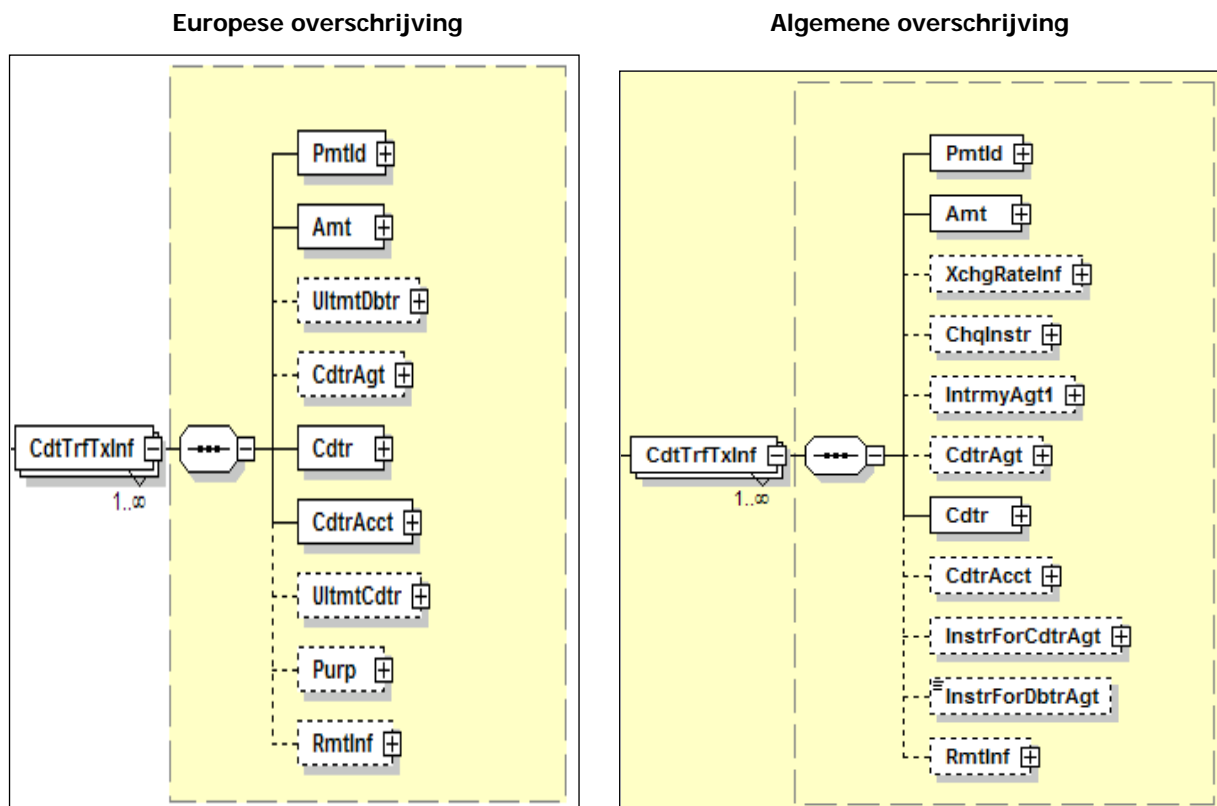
Europese overschrijving

CdtTrfTxInf

1..∞

PmtId

Amt

UltmtDbtr

CdtrAgt

Cdtr

CdtrAcct

UltmtCdtr

Purp

RmtInf

Algemene overschrijving

CdtTrfTxInf

1..∞

PmtId

Amt

XchgRateInf

ChqInstr

IntrmyAgt1

CdtrAgt

Cdtr

CdtrAcct

InstrForCdtrAgt

InstrForDbtrAgt

RmtInf